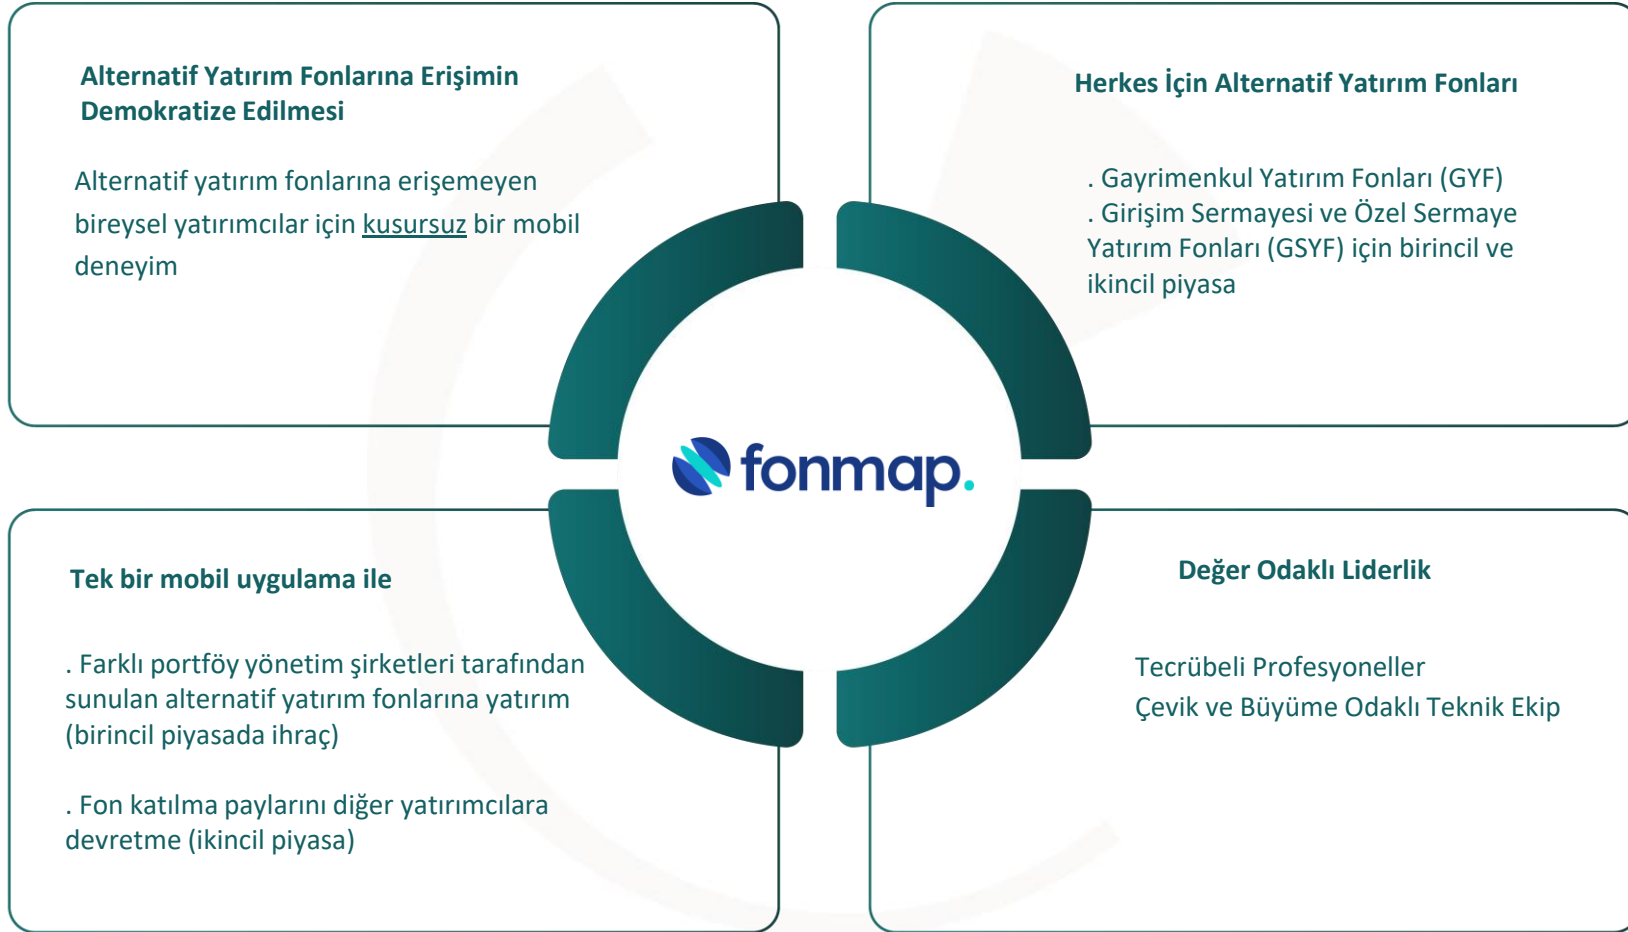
Alternatif Yatırım Fonlarına Erişimin Demokratize Edilmesi

Alternatif yatırım fonlarına erişemeyen bireysel yatırımcılar için kusursuz bir mobil deneyim

Herkes İçin Alternatif Yatırım Fonları

. Gayrimenkul Yatırım Fonları (GYF)
. Girişim Sermayesi ve Özel Sermaye Yatırım Fonları (GSYF) için birincil ve ikincil piyasa

fonmap.

Tek bir mobil uygulama ile

. Farklı portföy yönetim şirketleri tarafından sunulan alternatif yatırım fonlarına yatırım (birincil piyasada ihraç)

. Fon katılma paylarını diğer yatırımcılara devretme (ikincil piyasa)

Değer Odaklı Liderlik

Tecrübeli Profesyoneller
Çevik ve Büyüme Odaklı Teknik Ekip